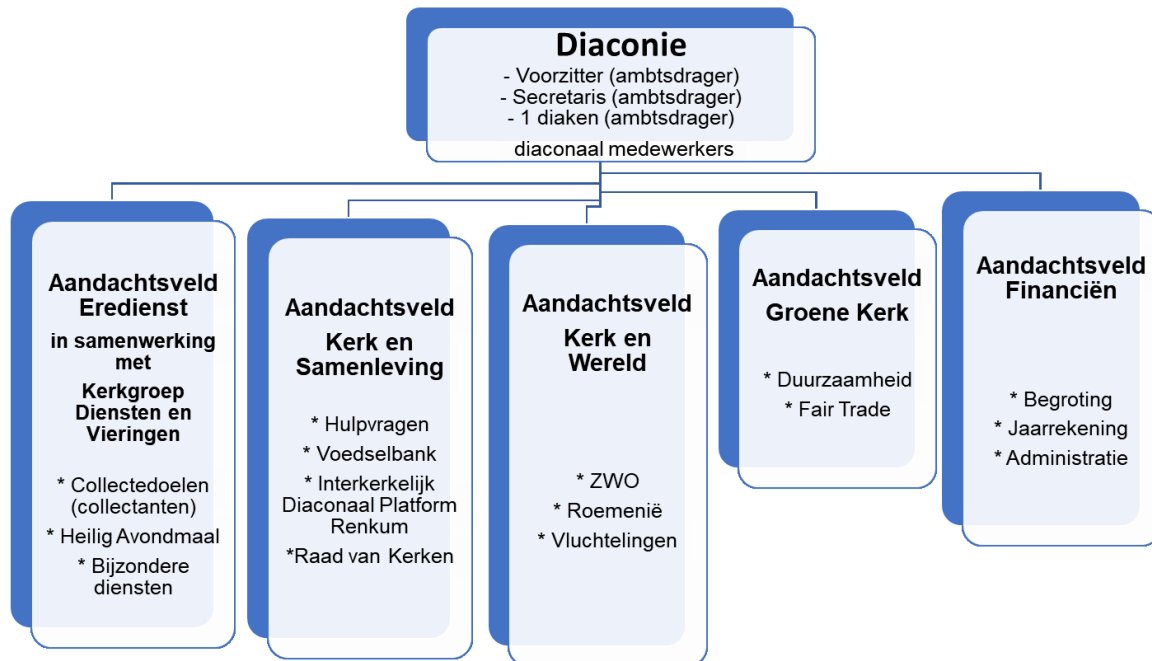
Diaconie
- Voorzitter (ambtsdrager)
- Secretaris (ambtsdrager)
- 1 diaken (ambtsdrager)
diaconaal medewerkers

Aandachtsveld Eredienst
in samenwerking met
Kerkgroep Diensten en Vieringen

* Collectedoelen (collectanten)
* Heilig Avondmaal
* Bijzondere diensten

Aandachtsveld
Kerk en Samenleving

* Hulpvragen
* Voedselbank
* Interkerkelijk Diaconaal Platform Renkum
*Raad van Kerken

Aandachtsveld
Kerk en Wereld

* ZWO
* Roemenië
* Vluchtelingen

Aandachtsveld
Groene Kerk

* Duurzaamheid
* Fair Trade

Aandachtsveld
Financiën

* Begroting
* Jaarrekening
* Administratie